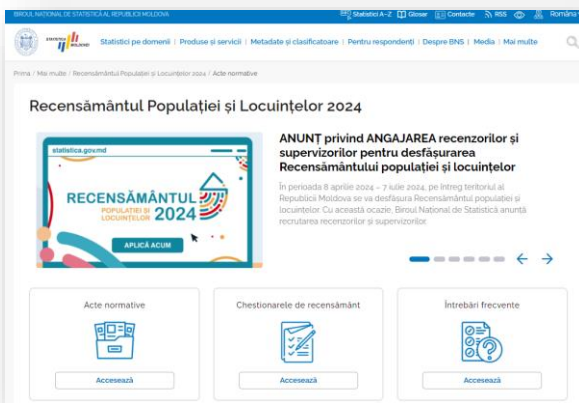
BIROUL NAȚIONAL DE STATISTICĂ AL REPUBLICII MOLDOVA
Statistici A-Z Glosar Contacte RSS Română

STATISTICA MOLDOVEI

Statistici pe domenii | Produse și servicii | Metadate și clasificatoare | Pentru respondenți | Despre BNS | Media | Mai multe

Prima / Mai multe / Recensământul Populației și Locuințelor 2024 / Acte normative

Recensământul Populației și Locuințelor 2024

statistica.gov.md

RECENSĂMÂNTUL POPULAȚIEI ȘI LOCUINȚELOR 2024

APLICĂ ACUM

ANUNȚ privind ANGAJAREA recenzorilor și supervizorilor pentru desfășurarea Recensământului populației și locuințelor

În perioada 8 aprilie 2024 – 7 iulie 2024, pe întreg teritoriul al Republicii Moldova se va desfășura Recensământul populației și locuințelor. Cu această ocazie, Biroul Național de Statistică anunță recrutarea recenzorilor și supervizorilor.

Acte normative
Accesează

Chestionarele de recensământ
Accesează

Întrebări frecvente
Accesează